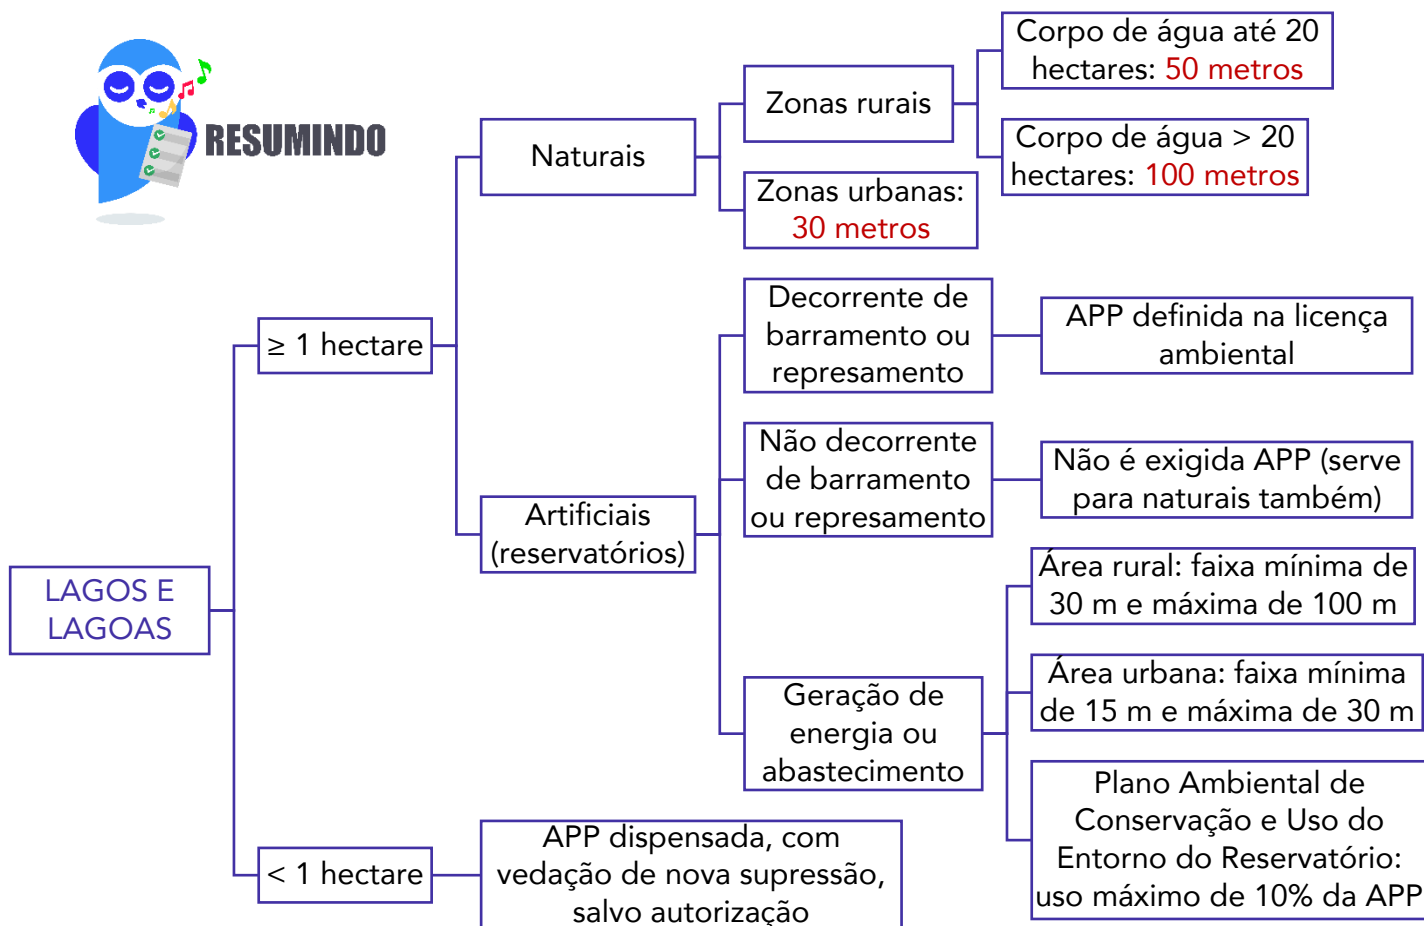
RESUMINDO

LAGOS E LAGOAS

≥ 1 hectare

Naturais

Zonas rurais

Corpo de água até 20 hectares: 50 metros

Corpo de água > 20 hectares: 100 metros

Zonas urbanas: 30 metros

Artificiais (reservatórios)

Decorrente de barramento ou represamento

APP definida na licença ambiental

Não decorrente de barramento ou represamento

Não é exigida APP (serve para naturais também)

Geração de energia ou abastecimento

Área rural: faixa mínima de 30 m e máxima de 100 m

Área urbana: faixa mínima de 15 m e máxima de 30 m

Plano Ambiental de Conservação e Uso do Entorno do Reservatório: uso máximo de 10% da APP

< 1 hectare

APP dispensada, com vedação de nova supressão, salvo autorização